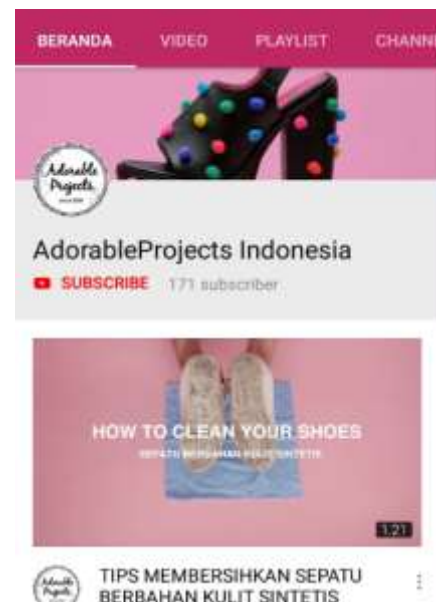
BERANDA VIDEO PLAYLIST CHANN

Adorable Projects

AdorableProjects Indonesia

SUBSCRIBE 171 subscriber

HOW TO CLEAN YOUR SHOES

SEPATU BERBAHAN KULIT SINTETIS

1:21

Adorable Projects

TIPS MEMBERSIHKAN SEPATU BERBAHAN KULIT SINTETIS